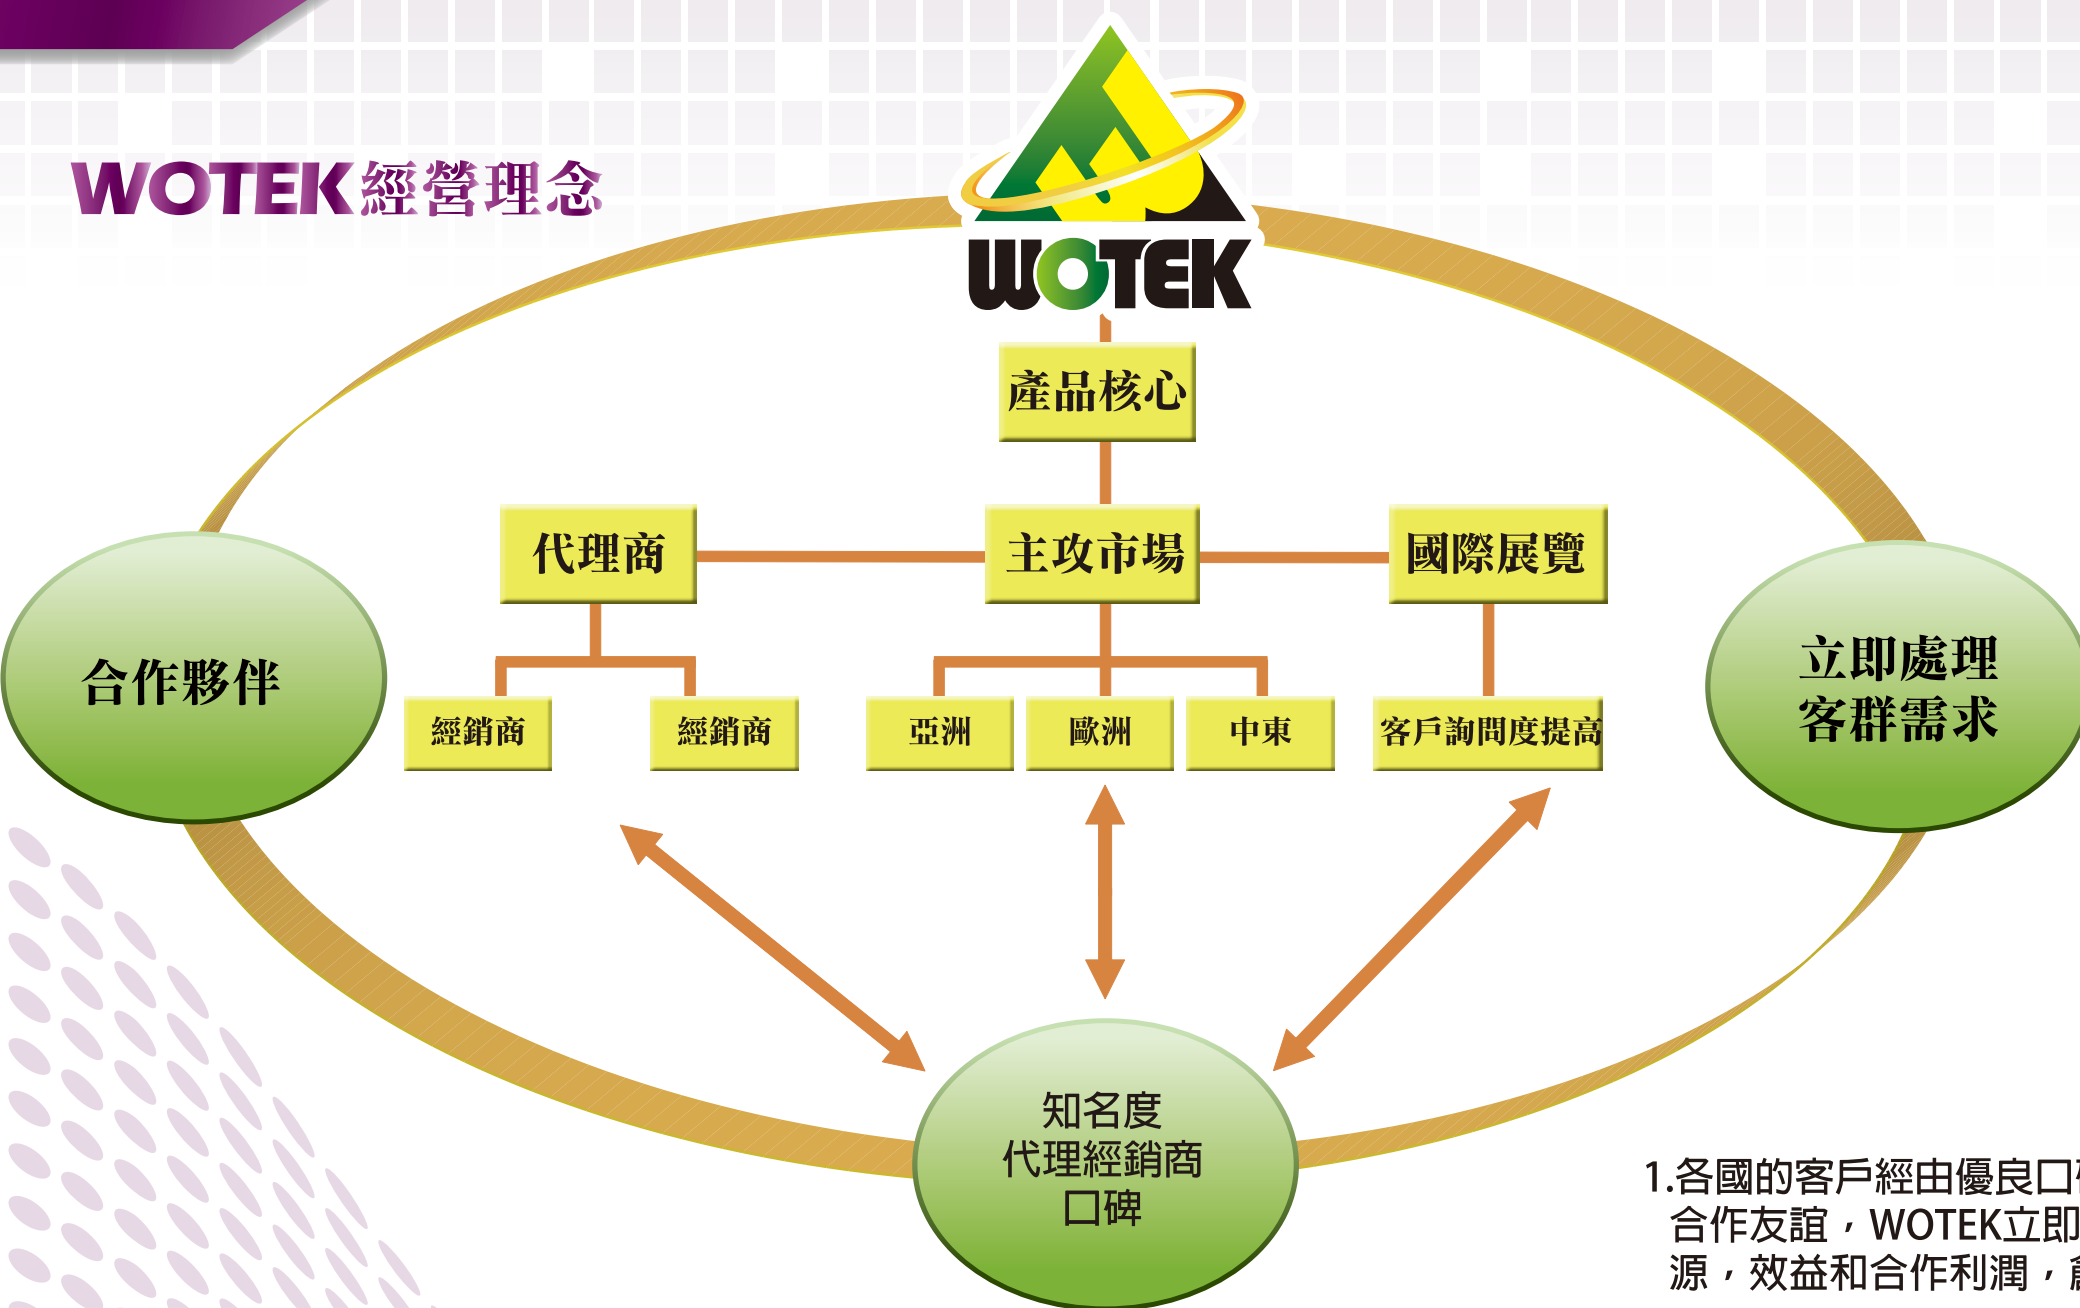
WOTEK經營理念

WOTEK

產品核心

代理商

主攻市場

國際展覽

合作夥伴

經銷商

經銷商

亞洲

歐洲

中東

客戶詢問度提高

立即處理
客群需求

知名度
代理經銷商
口碑

1.各國的客戶經由優良口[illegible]
合作友誼，WOTEK立即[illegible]
源，效益和合作利潤，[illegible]